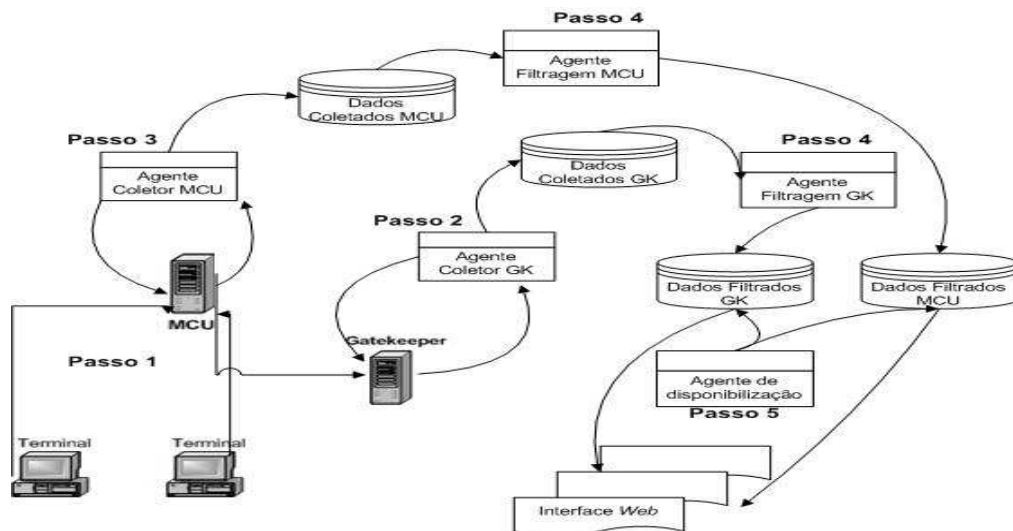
Passo 4

Agente Filtragem MCU

Dados Coletados MCU

Passo 3

Agente Coletor MCU

Dados Coletados GK

Passo 4

Agente Filtragem GK

Passo 2

Agente Coletor GK

Dados Filtrados GK

Dados Filtrados MCU

MCU

Gatekeeper

Passo 1

Agente de disponibilização

Passo 5

Terminal

Terminal

Interface Web